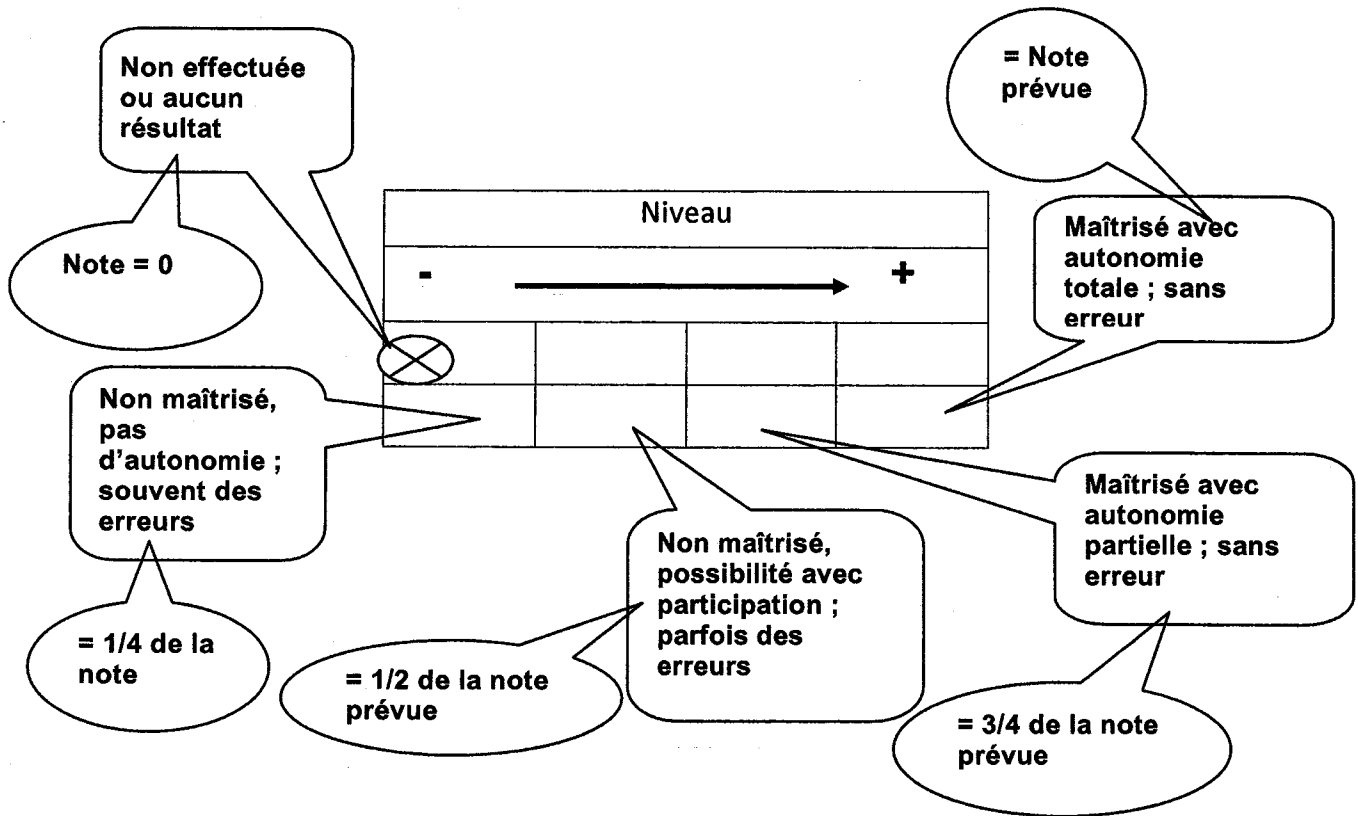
Non effectuée ou aucun résultat

Note = 0

= Note prévue

Niveau

| Niveau | | | |
|---|---|---|---|
| - | → | | + |
| $\otimes$ | | | |
| | | | |

Maîtrisé avec autonomie totale ; sans erreur

Non maîtrisé, pas d'autonomie ; souvent des erreurs

= 1/4 de la note

Non maîtrisé, possibilité avec participation ; parfois des erreurs

= 1/2 de la note prévue

Maîtrisé avec autonomie partielle ; sans erreur

= 3/4 de la note prévue